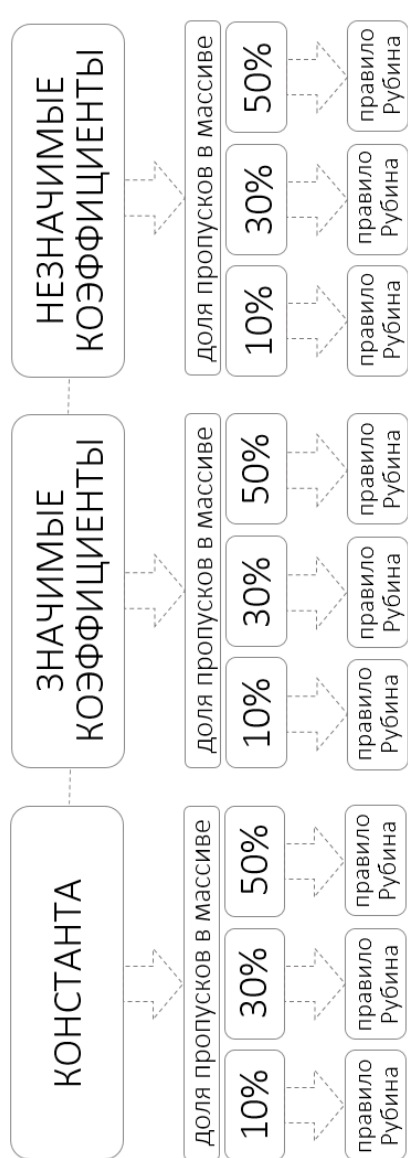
КОНСТАНТА

доля пропусков в массиве

10%

30%

50%

правило Рубина

правило Рубина

правило Рубина

ЗНАЧИМЫЕ КОЭФФИЦИЕНТЫ

доля пропусков в массиве

10%

30%

50%

правило Рубина

правило Рубина

правило Рубина

НЕЗНАЧИМЫЕ КОЭФФИЦИЕНТЫ

доля пропусков в массиве

10%

30%

50%

правило Рубина

правило Рубина

правило Рубина